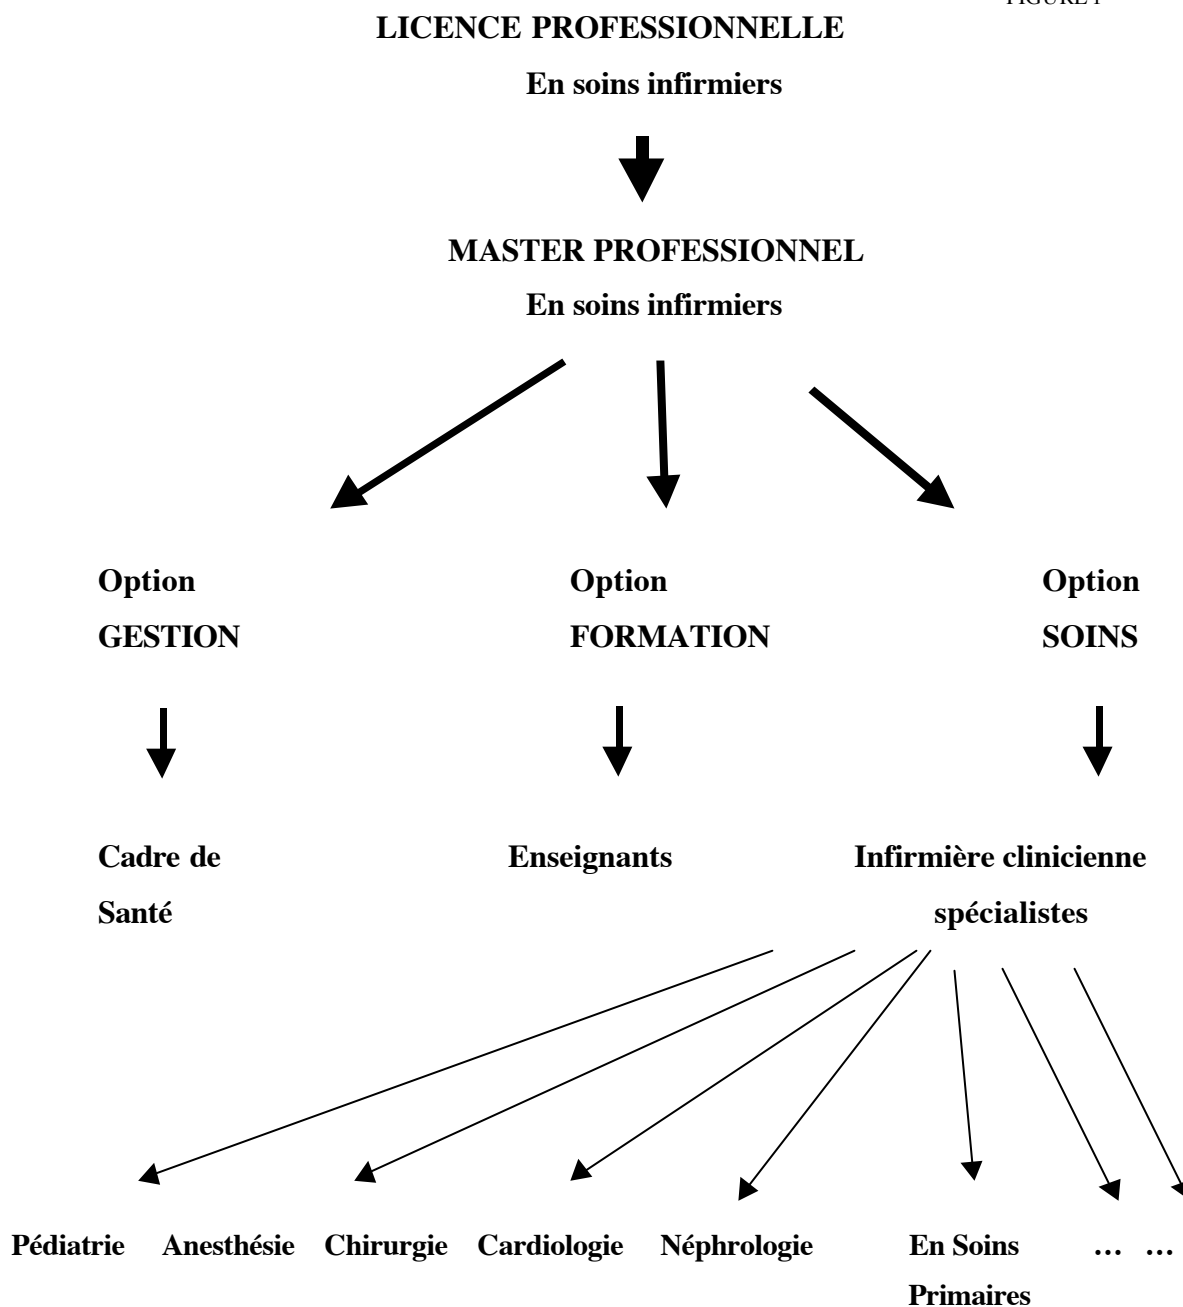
FIGURE I

LICENCE PROFESSIONNELLE

En soins infirmiers

MASTER PROFESSIONNEL

En soins infirmiers

Option GESTION

Option FORMATION

Option SOINS

Cadre de Santé

Enseignants

Infirmière clinicienne spécialistes

Pédiatrie Anesthésie Chirurgie Cardiologie Néphrologie En Soins Primaires … …